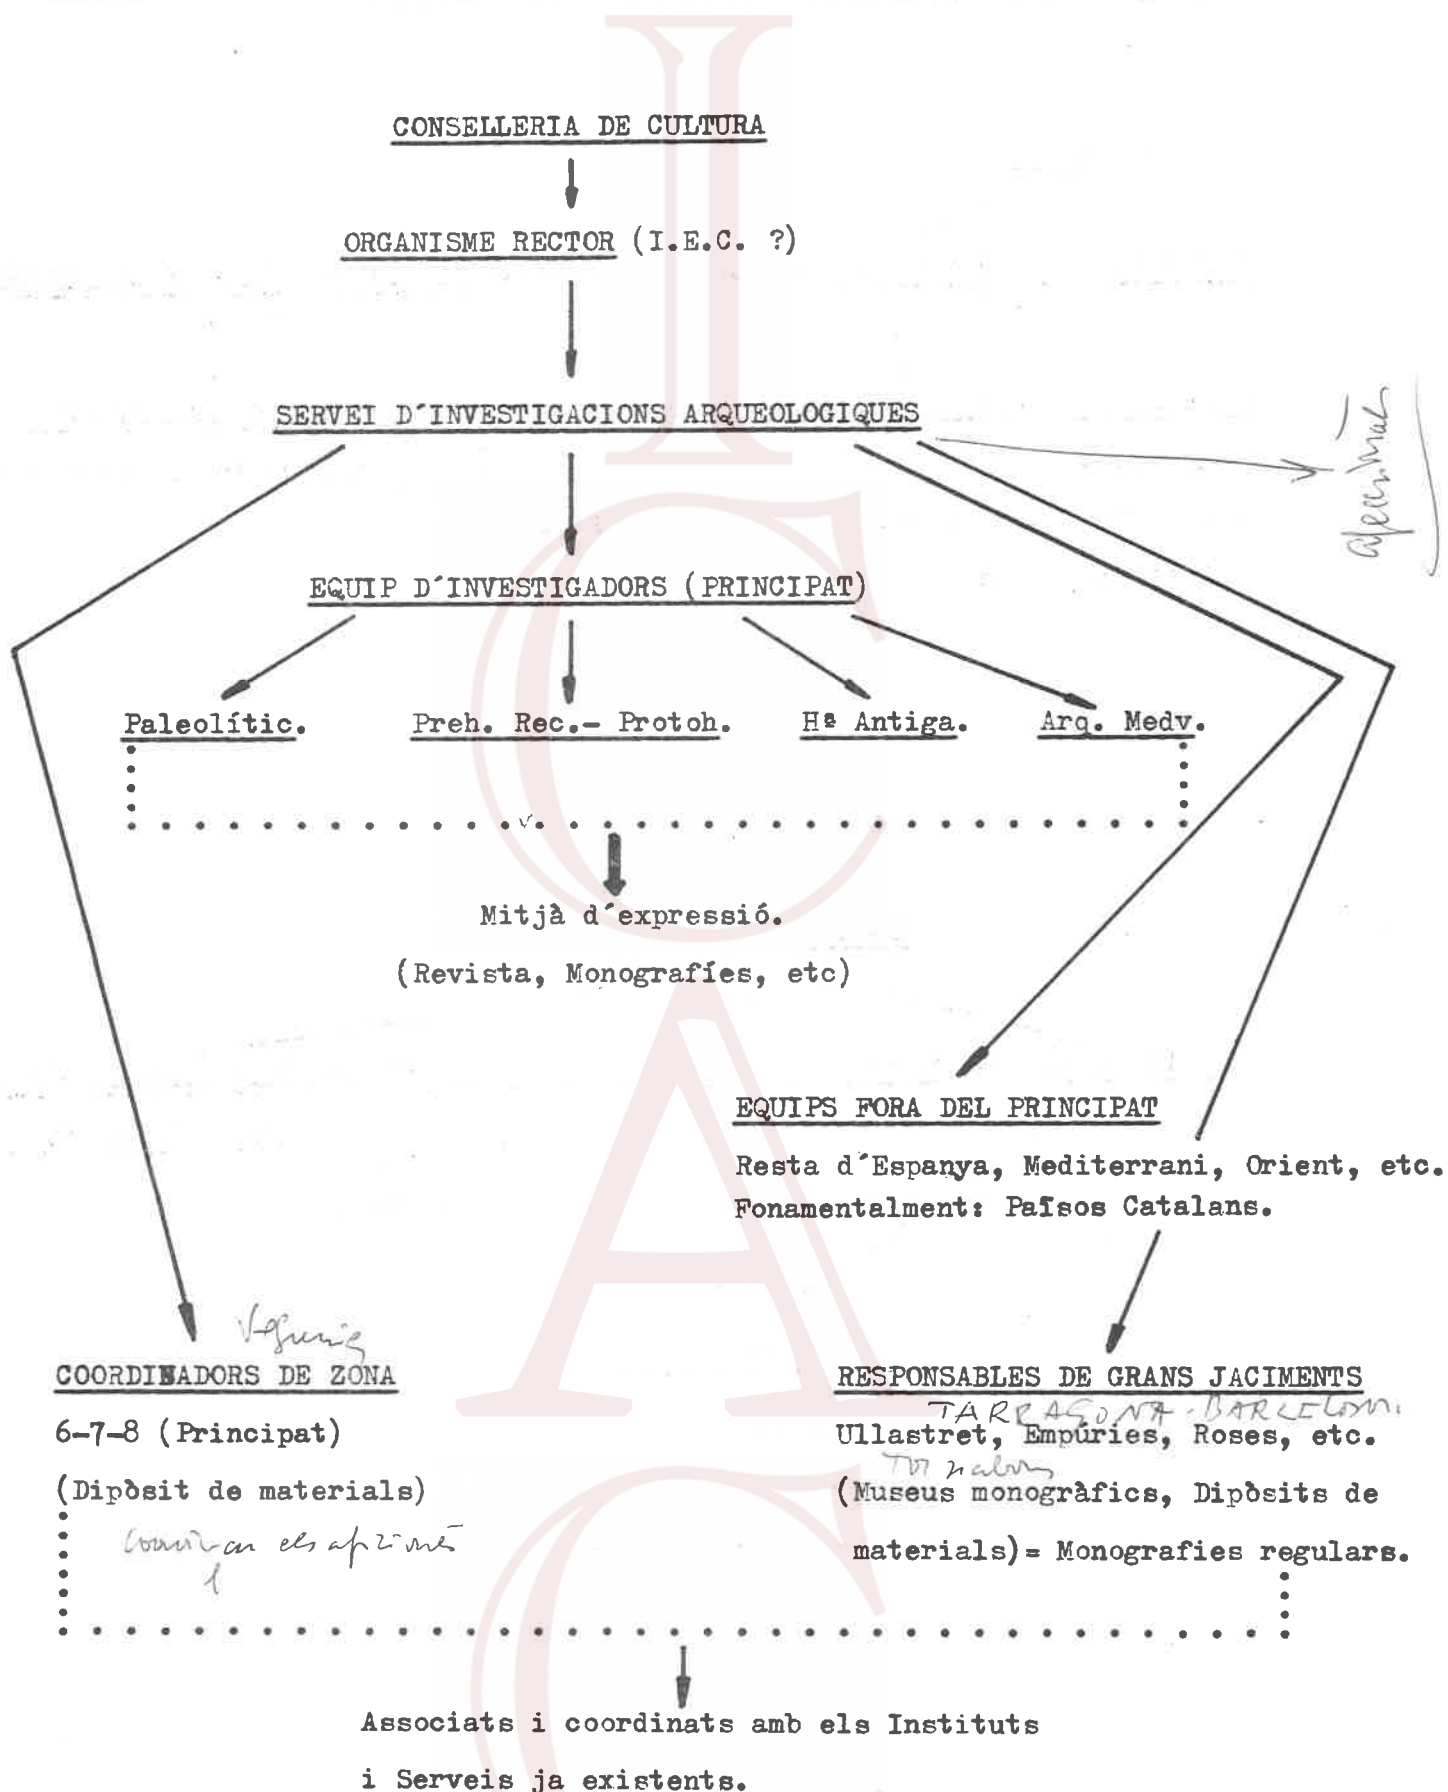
CONSELLERIA DE CULTURA

ORGANISME RECTOR (I.E.C. ?)

SERVEI D´INVESTIGACIONS ARQUEOLOGIQUES

Assessorial

EQUIP D´INVESTIGADORS (PRINCIPAT)

Paleolític. Preh. Rec.- Protoh. Hª Antiga. Arq. Medv.

Mitjà d´expressió.

(Revista, Monografíes, etc)

EQUIPS FORA DEL PRINCIPAT

Resta d´Espanya, Mediterrani, Orient, etc.

Fonamentalment: Països Catalans.

Vegueria

COORDINADORS DE ZONA

6-7-8 (Principat)

(Dipòsit de materials)

Comunicar els afeccionats

RESPONSABLES DE GRANS JACIMENTS

TARRAGONA - BARCELONA

Ullastret, Empúries, Roses, etc.

Tornabous

(Museus monogràfics, Dipòsits de materials) = Monografies regulars.

Associats i coordinats amb els Instituts

i Serveis ja existents.